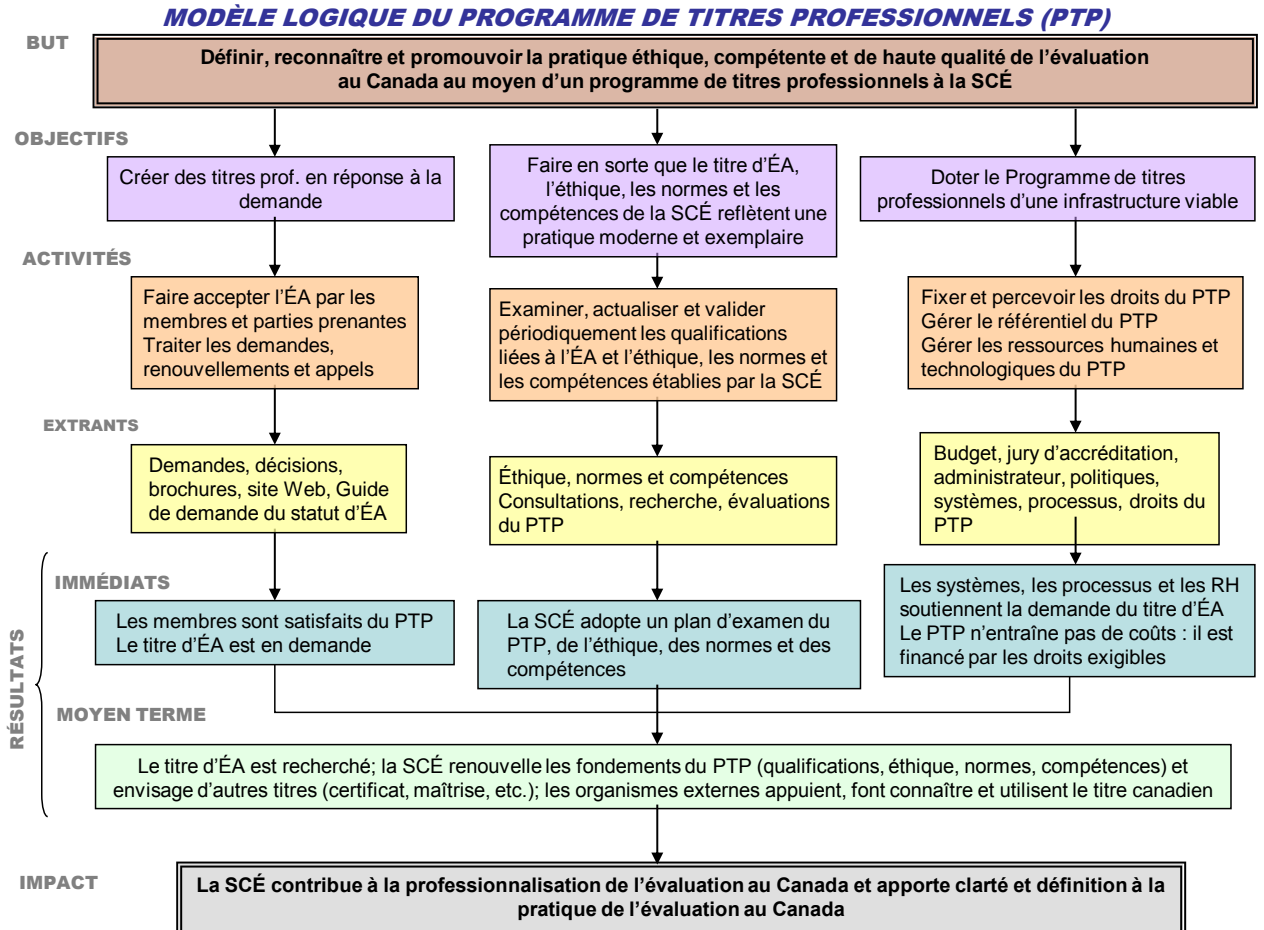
MODÈLE LOGIQUE DU PROGRAMME DE TITRES PROFESSIONNELS (PTP)

BUT

Définir, reconnaître et promouvoir la pratique éthique, compétente et de haute qualité de l'évaluation au Canada au moyen d'un programme de titres professionnels à la SCÉ

OBJECTIFS

Créer des titres prof. en réponse à la demande

Faire en sorte que le titre d'ÉA, l'éthique, les normes et les compétences de la SCÉ reflètent une pratique moderne et exemplaire

Doter le Programme de titres professionnels d'une infrastructure viable

ACTIVITÉS

Faire accepter l'ÉA par les membres et parties prenantes
Traiter les demandes, renouvellements et appels

Examiner, actualiser et valider périodiquement les qualifications liées à l'ÉA et l'éthique, les normes et les compétences établies par la SCÉ

Fixer et percevoir les droits du PTP
Gérer le référentiel du PTP
Gérer les ressources humaines et technologiques du PTP

EXTRANTS

Demandes, décisions, brochures, site Web, Guide de demande du statut d'ÉA

Éthique, normes et compétences
Consultations, recherche, évaluations du PTP

Budget, jury d'accréditation, administrateur, politiques, systèmes, processus, droits du PTP

RÉSULTATS

IMMÉDIATS

Les membres sont satisfaits du PTP
Le titre d'ÉA est en demande

La SCÉ adopte un plan d'examen du PTP, de l'éthique, des normes et des compétences

Les systèmes, les processus et les RH soutiennent la demande du titre d'ÉA
Le PTP n'entraîne pas de coûts : il est financé par les droits exigibles

MOYEN TERME

Le titre d'ÉA est recherché; la SCÉ renouvelle les fondements du PTP (qualifications, éthique, normes, compétences) et envisage d'autres titres (certificat, maîtrise, etc.); les organismes externes appuient, font connaître et utilisent le titre canadien

IMPACT

La SCÉ contribue à la professionnalisation de l'évaluation au Canada et apporte clarté et définition à la pratique de l'évaluation au Canada